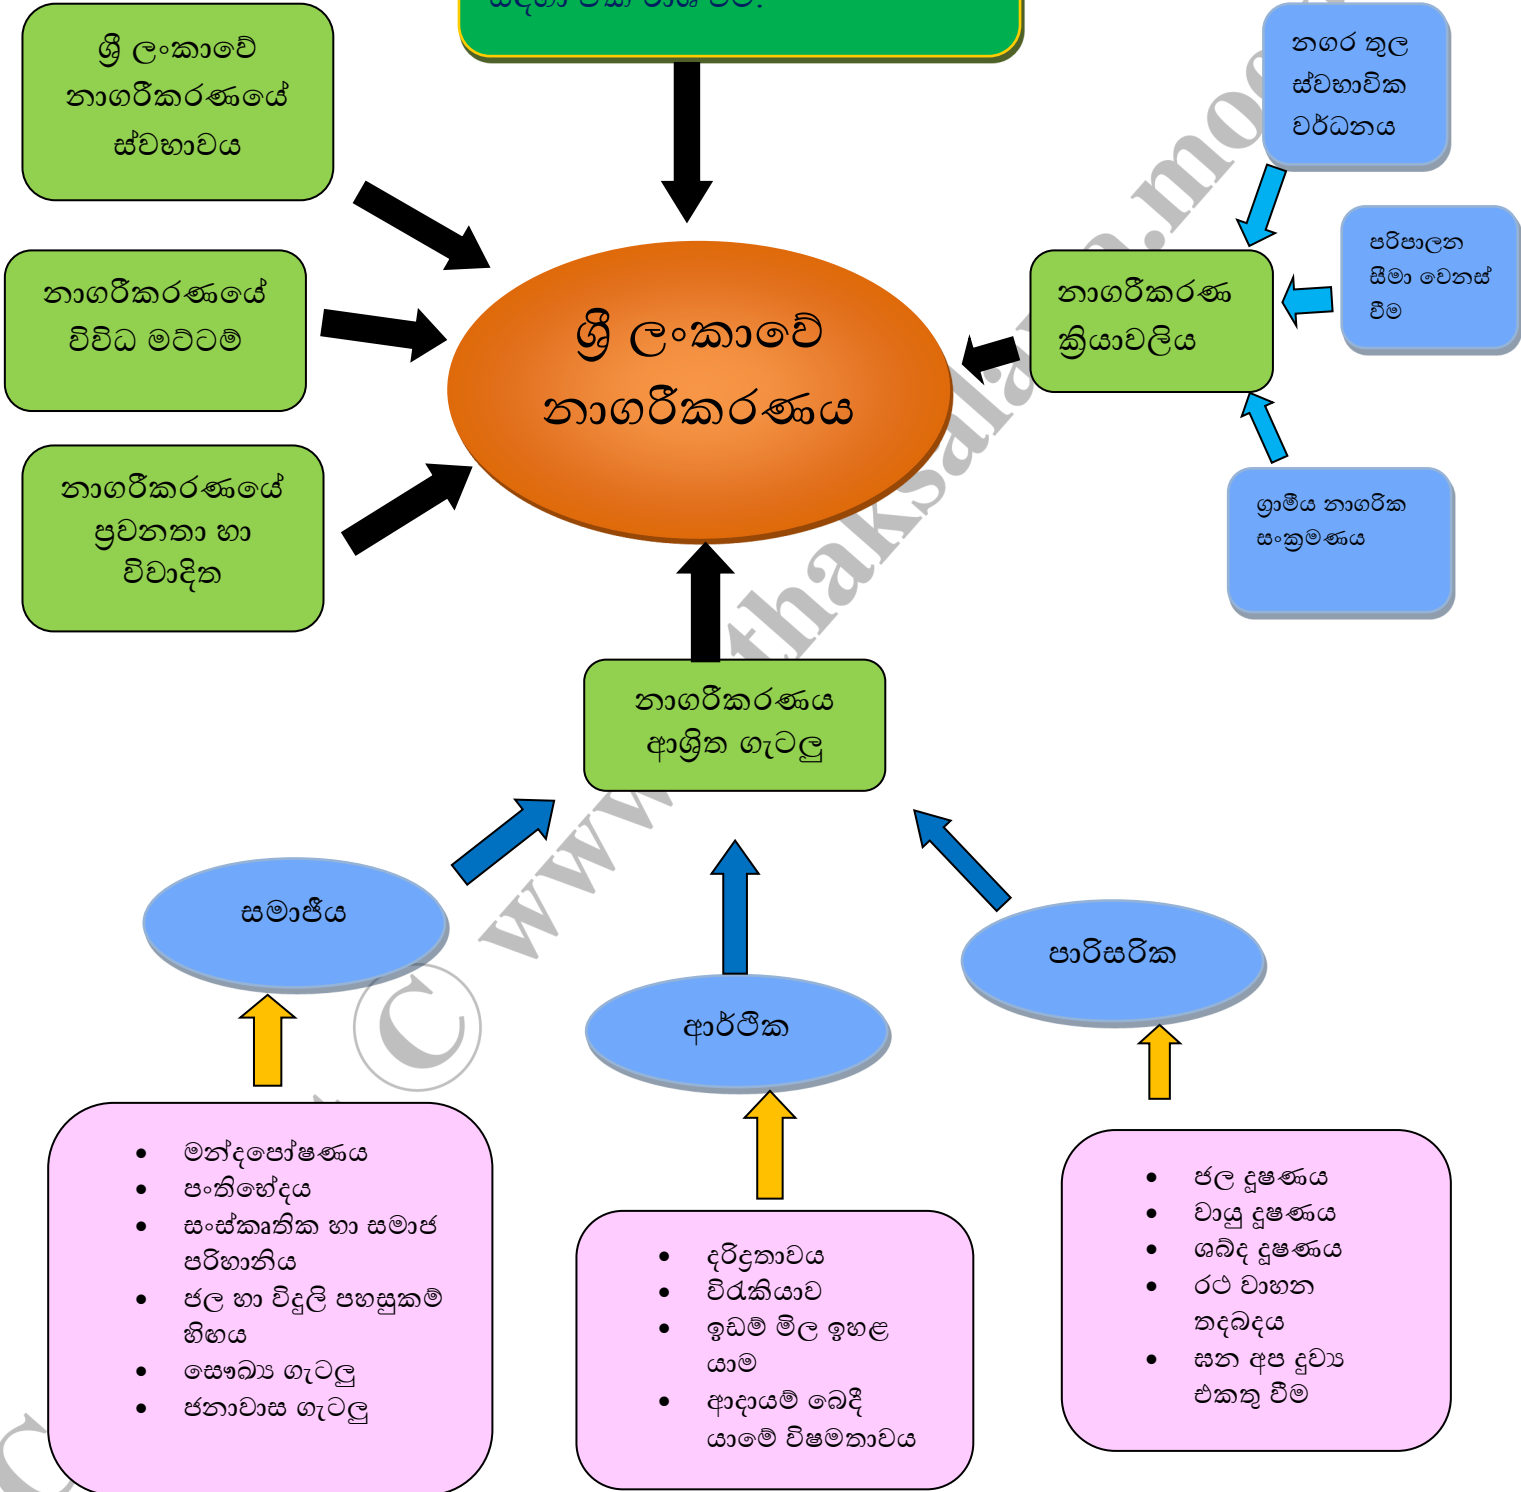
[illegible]

ශ්‍රී ලංකාවේ නාගරීකරණයේ ස්වභාවය

නාගරීකරණයේ විවිධ මට්ටම්

නාගරීකරණයේ ප්‍රවනතා හා විචාදිත

ශ්‍රී ලංකාවේ නාගරීකරණය

නගර තුල ස්වභාවික වර්ධනය

පරිපාලන සීමා වෙනස් වීම

නාගරීකරණ ක්‍රියාවලිය

ග්‍රාමීය නාගරික සංක්‍රමණය

නාගරීකරණය ආශ්‍රිත ගැටලු

සමාජීය

ආර්ථික

පාරිසරික

- මන්දපෝෂණය
- පංතිභේදය
- සංස්කෘතික හා සමාජ පරිහානිය
- ජල හා විදුලි පහසුකම් හිඟය
- සෞඛ්‍ය ගැටලු
- ජනාවාස ගැටලු

- දරිද්‍රතාවය
- විරැකියාව
- ඉඩම් මිල ඉහළ යාම
- ආදායම් බෙදී යාමේ විෂමතාවය

- ජල දූෂණය
- වායු දූෂණය
- ශබ්ද දූෂණය
- රථ වාහන තදබදය
- ඝන අප ද්‍රව්‍ය එකතු වීම

© www.thaksalawa.moe